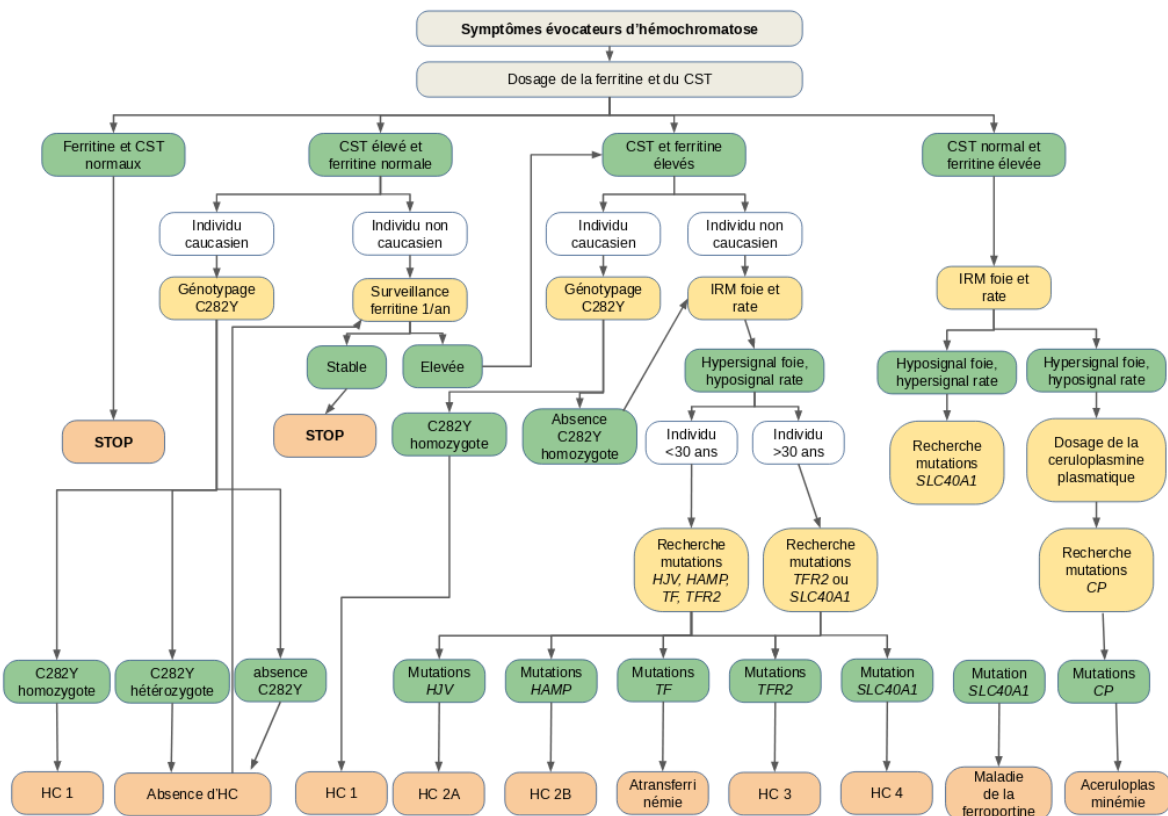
Symptômes évocateurs d'hémochromatose

Dosage de la ferritine et du CST

Ferritine et CST normaux

CST élevé et ferritine normale

CST et ferritine élevés

CST normal et ferritine élevée

Individu caucasien

Individu non caucasien

Individu caucasien

Individu non caucasien

Génotypage C282Y

Surveillance ferritine 1/an

Génotypage C282Y

IRM foie et rate

IRM foie et rate

Stable

Elevée

Hypersignal foie, hyposignal rate

Hyposignal foie, hypersignal rate

Hypersignal foie, hyposignal rate

STOP

STOP

C282Y homozygote

Absence C282Y homozygote

Individu <30 ans

Individu >30 ans

Recherche mutations SLC40A1

Dosage de la ceruloplasmine plasmatique

Recherche mutations HJV, HAMP, TF, TFR2

Recherche mutations TFR2 ou SLC40A1

Recherche mutations CP

C282Y homozygote

C282Y hétérozygote

absence C282Y

Mutations HJV

Mutations HAMP

Mutations TF

Mutations TFR2

Mutation SLC40A1

Mutation SLC40A1

Mutations CP

HC 1

Absence d'HC

HC 1

HC 2A

HC 2B

Atransferri némie

HC 3

HC 4

Maladie de la ferroportine

Aceruloplas minémie